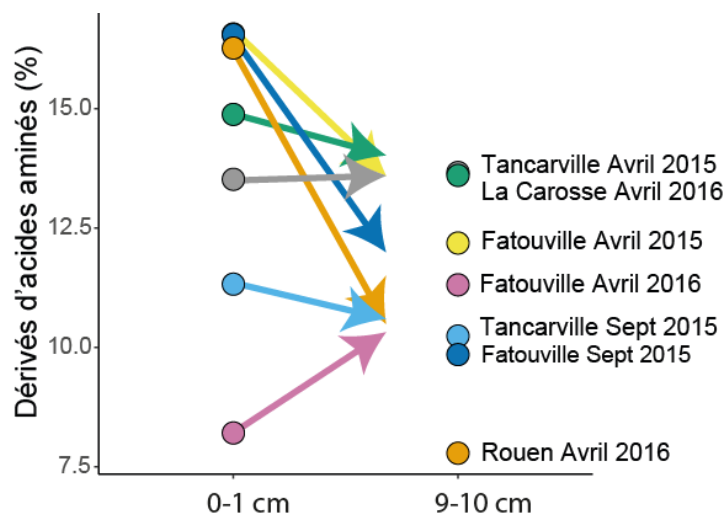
Dérivés d'acides aminés (%)

15.0
12.5
10.0
7.5

0-1 cm
9-10 cm

Tancarville Avril 2015
La Carosse Avril 2016
Fatouville Avril 2015
Fatouville Avril 2016
Tancarville Sept 2015
Fatouville Sept 2015
Rouen Avril 2016